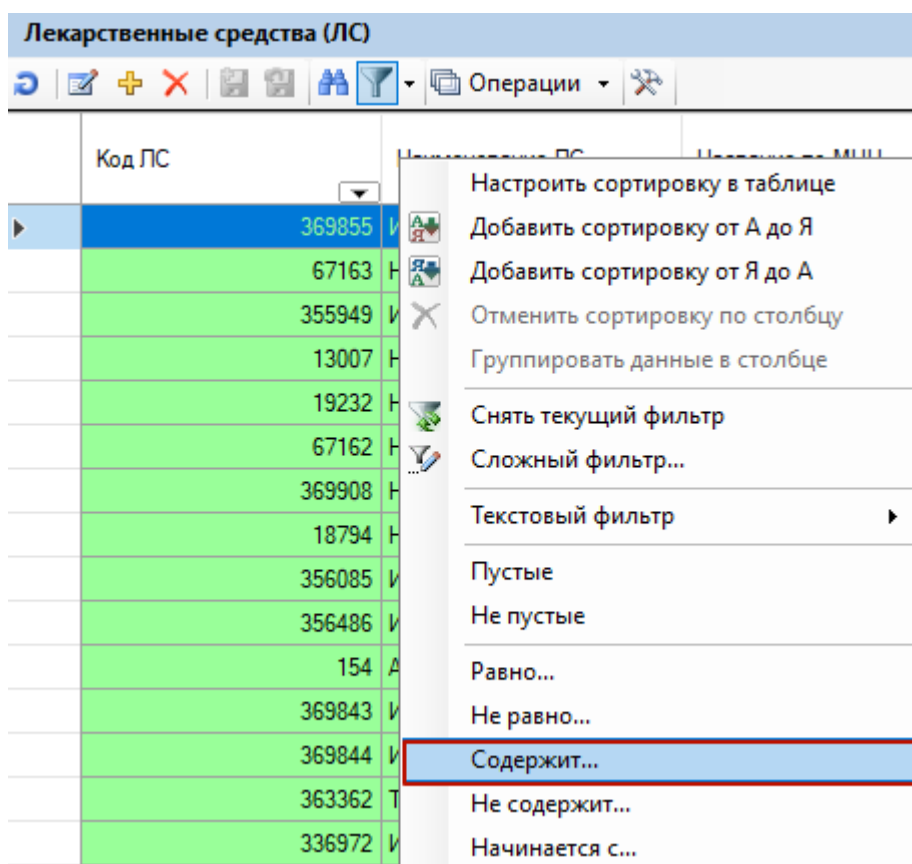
Лекарственные средства (ЛС)

Операции

| Код ЛС | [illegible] | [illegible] |
|---|---|---|
| 369855 | И | |
| 67163 | Н | |
| 355949 | И | |
| 13007 | Н | |
| 19232 | Н | |
| 67162 | Н | |
| 369908 | Н | |
| 18794 | Н | |
| 356085 | И | |
| 356486 | И | |
| 154 | А | |
| 369843 | И | |
| 369844 | И | |
| 363362 | Т | |
| 336972 | И | |

Настроить сортировку в таблице
Добавить сортировку от А до Я
Добавить сортировку от Я до А
Отменить сортировку по столбцу
Группировать данные в столбце
Снять текущий фильтр
Сложный фильтр...
Текстовый фильтр
Пустые
Не пустые
Равно...
Не равно...
Содержит...
Не содержит...
Начинается с...